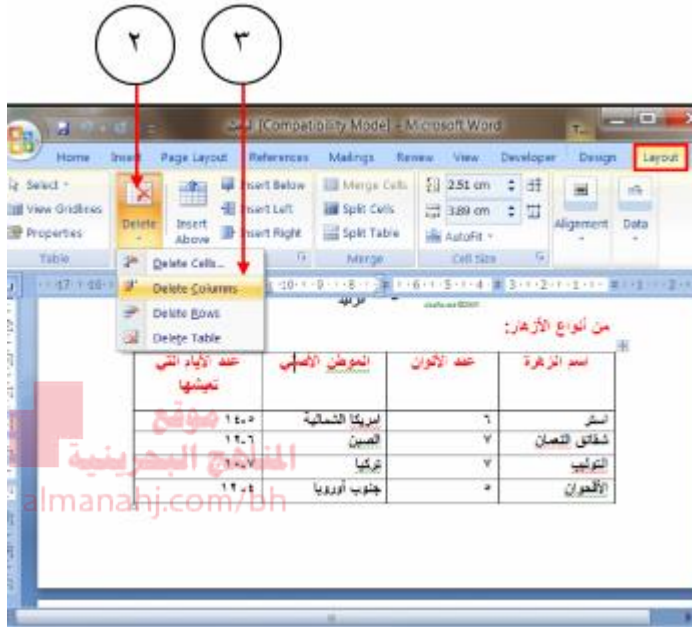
٢
٣

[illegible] [Compatibility Mode] - Microsoft Word

Home Insert Page Layout References Mailings Review View Developer Design Layout

Select View Gridlines Properties
Table
Delete
Insert Above
Insert Below
Insert Left
Insert Right
Merge Cells
Split Cells
Split Table
Merge
2.51 cm
3.89 cm
AutoFit
Cell Size
Alignment
Data

Delete Cells...
Delete Columns
Delete Rows
Delete Table

من أنواع الأزهار:

| عدد الأيام التي تعيشها | الموطن الأصلي | عدد الألوان | اسم الزهرة |
|---|---|---|---|
| ١٤٠٥ | أمريكا الشمالية | ٦ | استر |
| ١٢٠٦ | الصين | ٧ | شقائق النعمان |
| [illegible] | تركيا | ٧ | التوليب |
| ١٢٠٤ | جنوب أوروبا | ٥ | الأقحوان |

موقع المناهج البحرينية
almanahj.com/bh